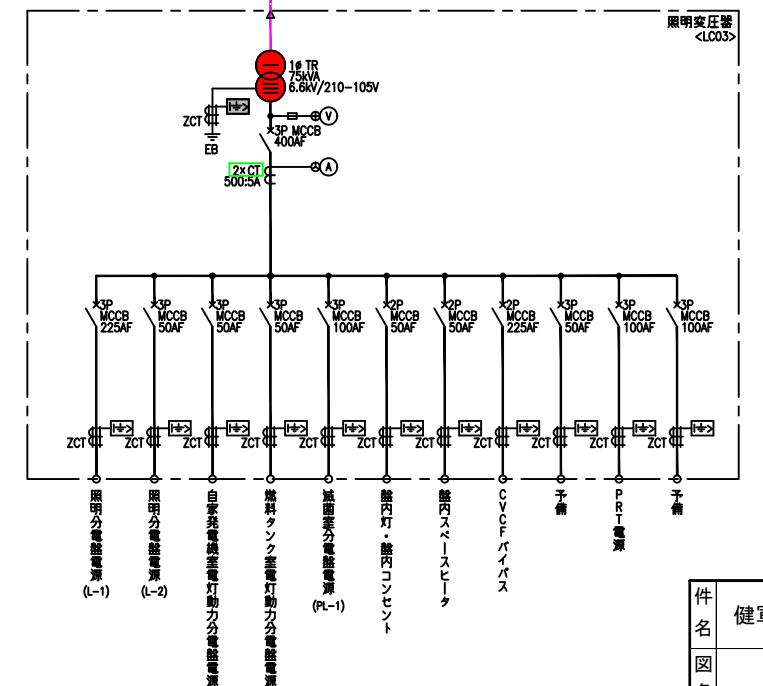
照明変圧器
<LC03>

1φ TR
75kVA
6.6kV/210-105V

ZCT
EB

3P MCCB
400AF

V

2×CT
500:5A

A

3P MCCB 225AF
3P MCCB 50AF
3P MCCB 50AF
3P MCCB 50AF
3P MCCB 100AF
2P MCCB 50AF
2P MCCB 50AF
2P MCCB 225AF
3P MCCB 50AF
3P MCCB 100AF
3P MCCB 100AF

ZCT ZCT ZCT ZCT ZCT ZCT ZCT ZCT ZCT ZCT ZCT

照明分電盤電源 (L-1)
照明分電盤電源 (L-2)
自家発電機室電灯動力分電盤電源
燃料タンク室電灯動力分電盤電源
滅菌室分電盤電源 (PL-1)
盤内灯・盤内コンセント
盤内スペースヒータ
CVCF バイパス
予備
PRT電源
予備

件名 健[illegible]
図